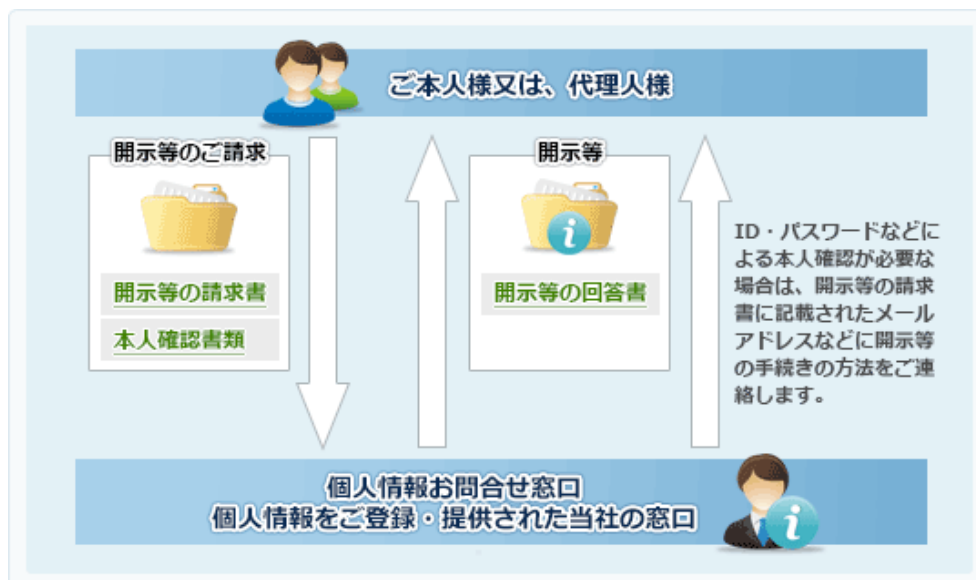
ご本人様又は、代理人様

開示等のご請求

開示等の請求書

本人確認書類

開示等

開示等の回答書

ID・パスワードなどによる本人確認が必要な場合は、開示等の請求書に記載されたメールアドレスなどに開示等の手続きの方法をご連絡します。

個人情報お問合せ窓口
個人情報をご登録・提供された当社の窓口